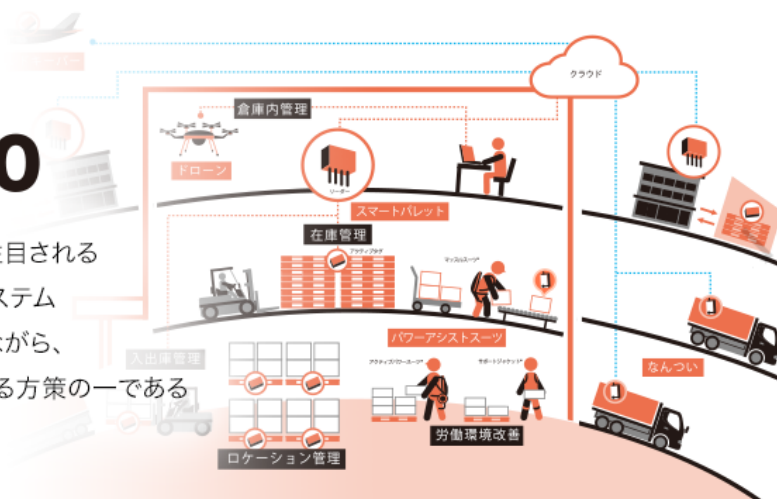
クラウド

倉庫内管理

ドローン

リーダー

スマートパレット

在庫管理

アクティブタグ

マッスルスーツ

パワーアシストスーツ

入出庫管理

アクティブパワースーツ

サポートジャケット

労働環境改善

ロケーション管理

なんつい

0

注目される

ステム

ながら、

る方策の一である